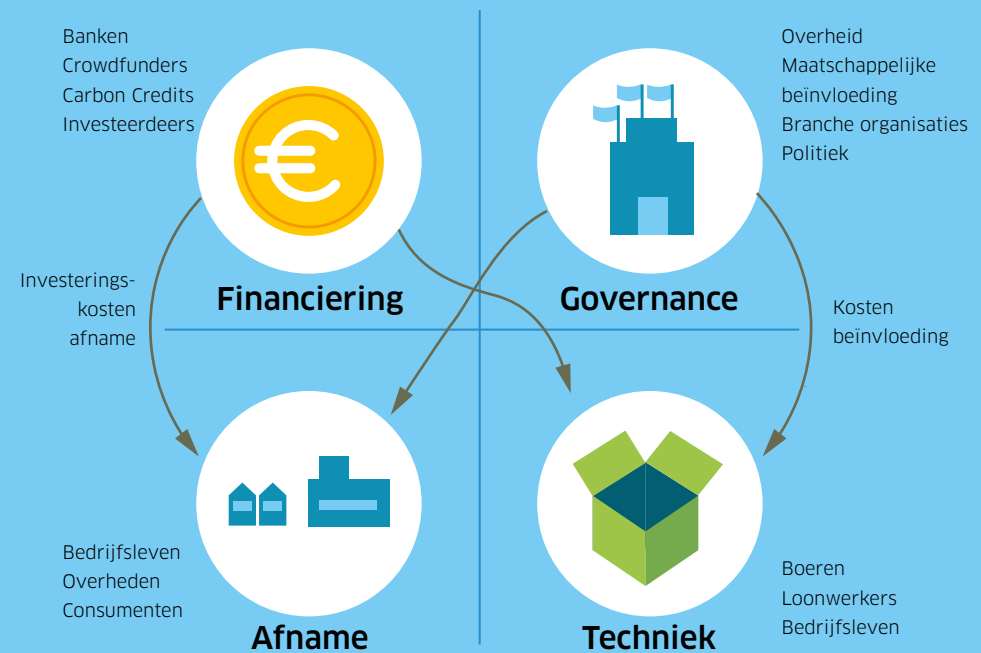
Banken
Crowdfunders
Carbon Credits
Investeerdeers

Overheid
Maatschappelijke beïnvloeding
Branche organisaties
Politiek

Investeringskosten afname

Financiering

Governance

Kosten beïnvloeding

Bedrijfsleven
Overheden
Consumenten

Afname

Techniek

Boeren
Loonwerkers
Bedrijfsleven